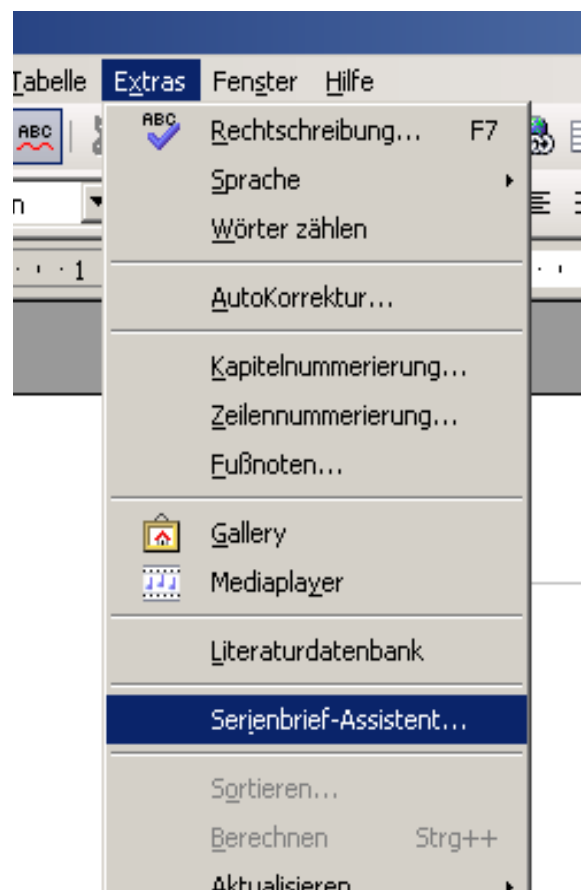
Tabelle Extras Fenster Hilfe

ABC

n

1

ABC Rechtschreibung... F7

Sprache

Wörter zählen

AutoKorrektur...

Kapitelnummerierung...

Zeilennummerierung...

Fußnoten...

Gallery

Mediaplayer

Literaturdatenbank

Serienbrief-Assistent...

Sortieren...

Berechnen Strg++

Aktualisieren